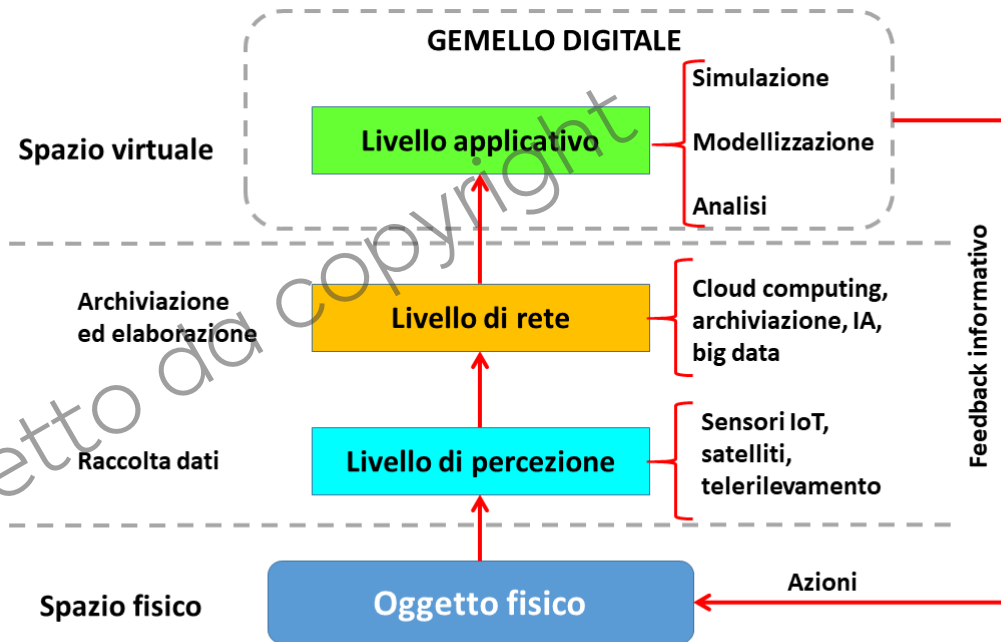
GEMELLO DIGITALE

Spazio virtuale

Livello applicativo

Simulazione

Modellizzazione

Analisi

Archiviazione ed elaborazione

Livello di rete

Cloud computing, archiviazione, IA, big data

Raccolta dati

Livello di percezione

Sensori IoT, satelliti, telerilevamento

Feedback informativo

Spazio fisico

Oggetto fisico

Azioni

etto da copyright